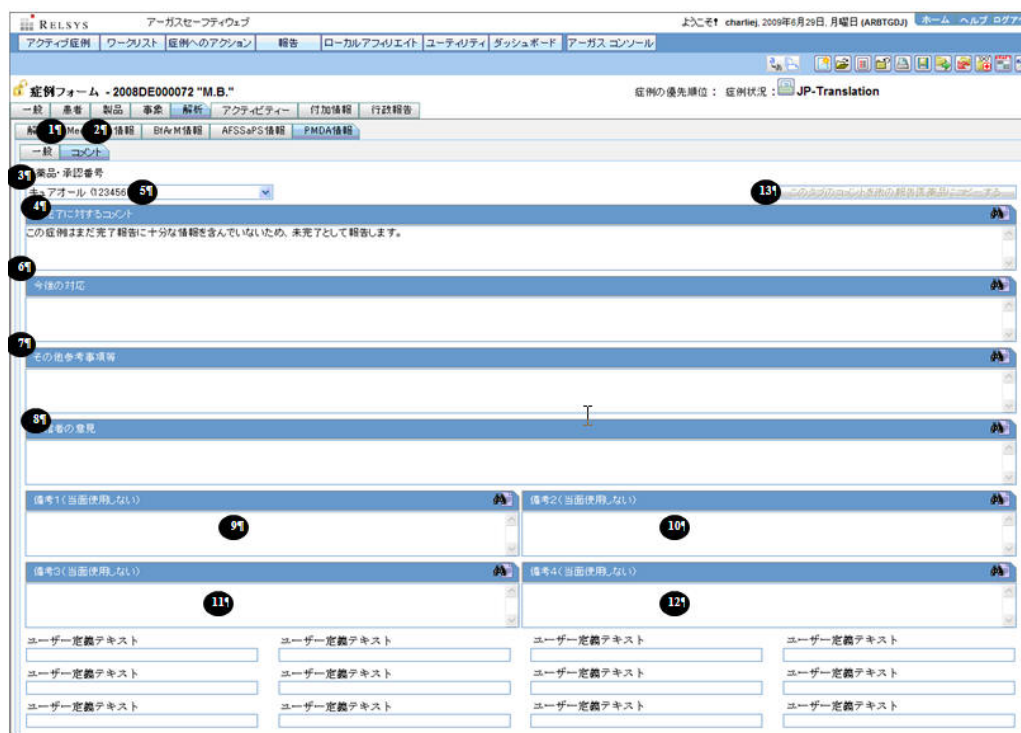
RELSYS アーガスセーフティウェブ

ようこそ! charliej, 2009年6月29日, 月曜日 (ARBTGDJ) ホーム ヘルプ ログア

アクティブ症例 ワークリスト 症例へのアクション 報告 ローカルアフィリエイト ユーティリティ ダッシュボード アーガス コンソール

症例フォーム - 2008DE000072 "M.B."

症例の優先順位： 症例状況： JP-Translation

一般 患者 製品 事象 解析 アクティビティー 付加情報 行政報告

Me 1¶ 2¶ 情報 BfArM情報 AFSSaPS情報 PMDA情報

一般 コメント

3¶ 医薬品・承認番号

キュアオール (123456 5¶

13¶ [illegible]

4¶ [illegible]了に対するコメント

この症例はまだ完了報告に十分な情報を含んでいないため、未完了として報告します。

6¶

今後の対応

7¶

その他参考事項等

8¶

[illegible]者の意見

備考1(当面使用しない)

9¶

備考2(当面使用しない)

10¶

備考3(当面使用しない)

11¶

備考4(当面使用しない)

12¶

ユーザー定義テキスト ユーザー定義テキスト ユーザー定義テキスト ユーザー定義テキスト

ユーザー定義テキスト ユーザー定義テキスト ユーザー定義テキスト ユーザー定義テキスト

ユーザー定義テキスト ユーザー定義テキスト ユーザー定義テキスト ユーザー定義テキスト